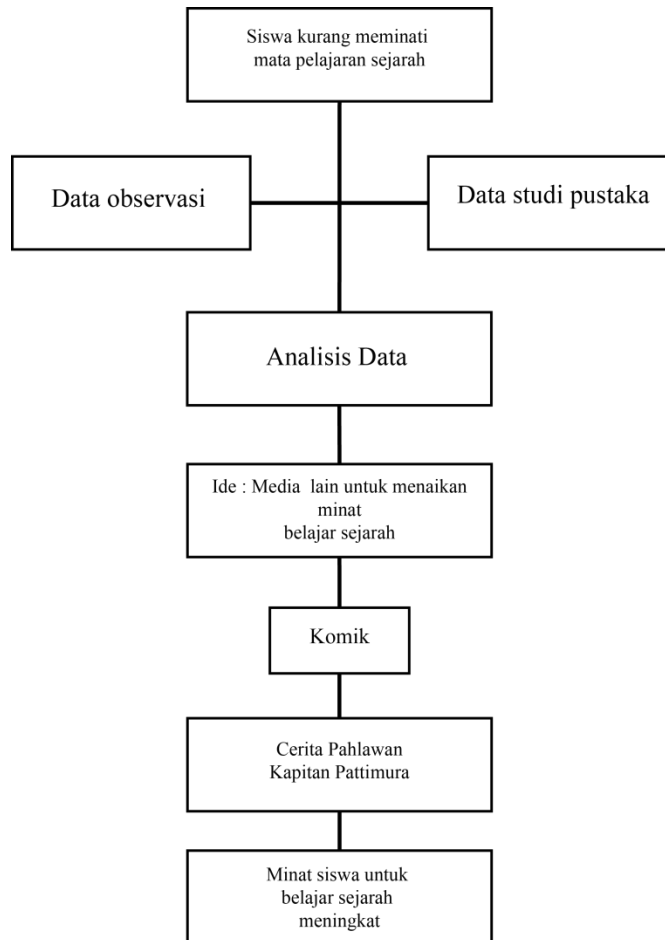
Siswa kurang meminati mata pelajaran sejarah

Data observasi

Data studi pustaka

Analisis Data

Ide : Media lain untuk menaikan minat belajar sejarah

Komik

Cerita Pahlawan Kapitan Pattimura

Minat siswa untuk belajar sejarah meningkat